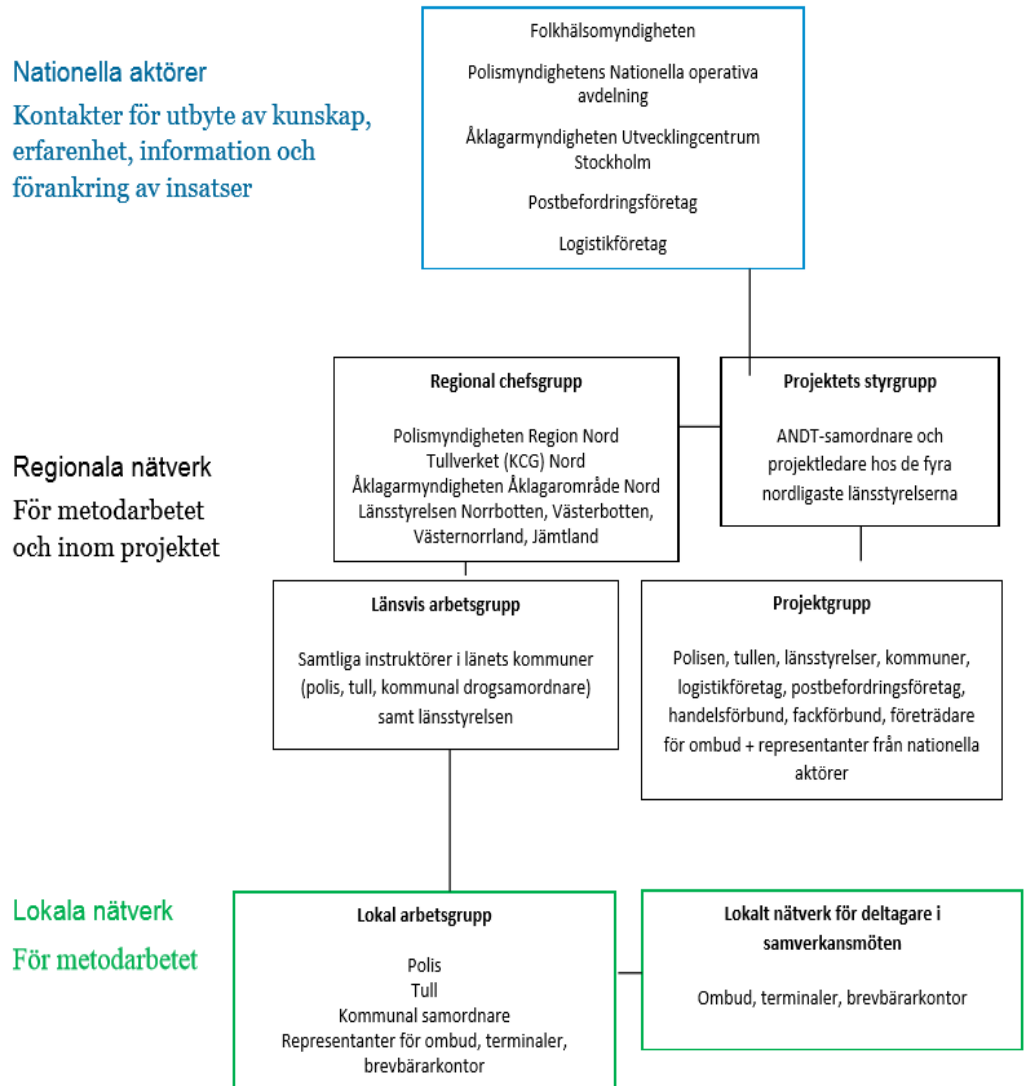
Nationella aktörer

Kontakter för utbyte av kunskap, erfarenhet, information och förankring av insatser

Folkhälsomyndigheten

Polismyndighetens Nationella operativa avdelning

Åklagarmyndigheten Utvecklingcentrum Stockholm

Postbefordringsföretag

Logistikföretag

Regionala nätverk

För metodarbetet och inom projektet

Regional chefsgrupp

Polismyndigheten Region Nord
Tullverket (KCG) Nord
Åklagarmyndigheten Åklagarområde Nord
Länsstyrelsen Norrbotten, Västerbotten, Västernorrland, Jämtland

Projektets styrgrupp

ANDT-samordnare och projektledare hos de fyra nordligaste länsstyrelserna

Länsvis arbetsgrupp

Samtliga instruktörer i länets kommuner (polis, tull, kommunal drogsamordnare) samt länsstyrelsen

Projektgrupp

Polisen, tullen, länsstyrelser, kommuner, logistikföretag, postbefordringsföretag, handelsförbund, fackförbund, företrädare för ombud + representanter från nationella aktörer

Lokala nätverk

För metodarbetet

Lokal arbetsgrupp

Polis
Tull
Kommunal samordnare
Representanter för ombud, terminaler, brevbärarkontor

Lokalt nätverk för deltagare i samverkansmöten

Ombud, terminaler, brevbärarkontor